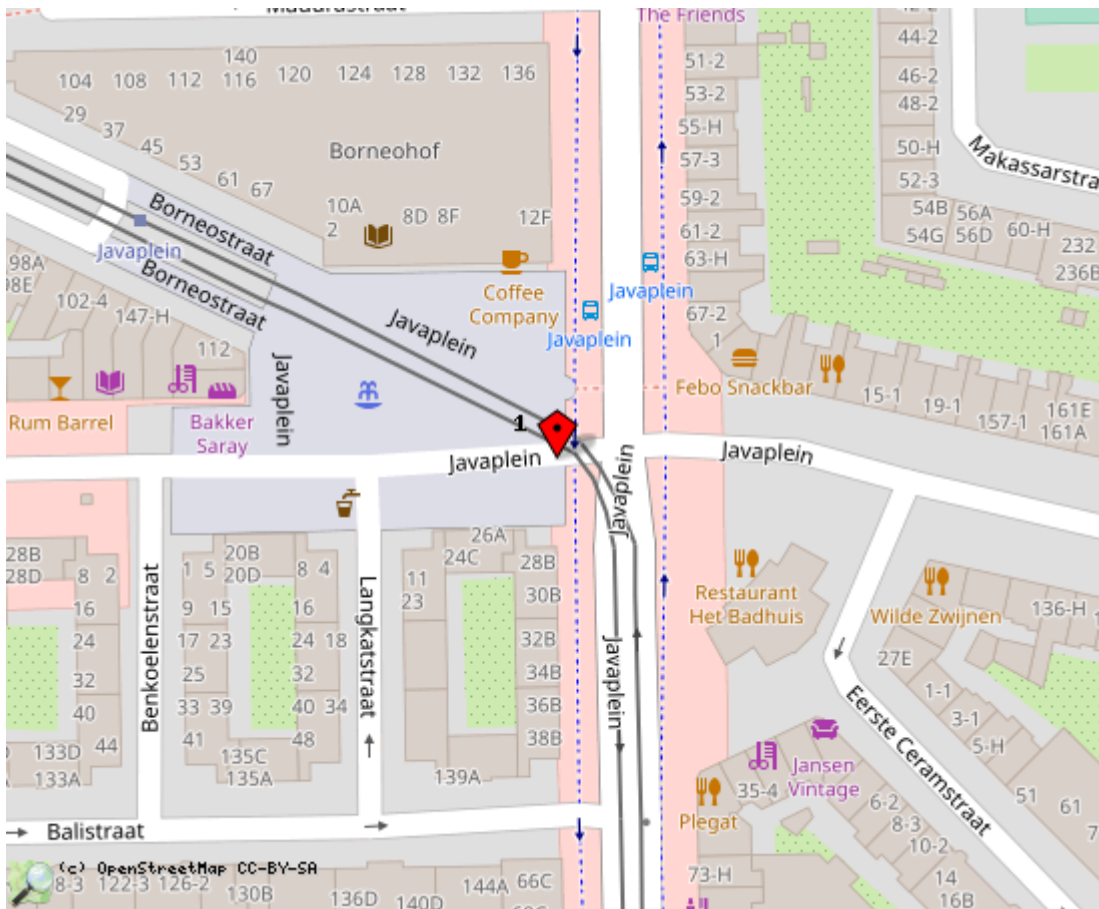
Madurastraat
The Friends
140
104 108 112 116 120 124 128 132 136
51-2
44-2
53-2
46-2
48-2
29 37 45
55-H
Borneohof
57-3
50-H
Makassarstraat
53
61 67
52-3
Borneostraat
59-2
10A
2
8D 8F
12F
54B 56A
61-2
54G 56D 60-H 232
Javaplein
63-H
236B
98A
08E
Borneostraat
Coffee Company
Javaplein
102-4
147-H
Javaplein
Javaplein
67-2
112
Javaplein
1
Febo Snackbar
15-1
19-1
161E
Rum Barrel
Bakker Saray
1
157-1
161A
Javaplein
Javaplein
Javaplein
26A
28B
24C
28B
20B
28D
8 2
1 5 20D
8 4
11
30B
Benkoelenstraat
Langkatstraat
23
Restaurant Het Badhuis
Wilde Zwijnen
136-H
16
9 15
16
32B
24
17 23
24 18
27E
34B
Javaplein
32
25
32
1-1
36B
40
33 39
40 34
Eerste Ceramstraat
3-1
38B
41
48
5-H
44
135C
133D
135A
139A
Jansen Vintage
35-4
133A
6-2
51
61
7
8-3
Plegat
Balistraat
10-2
73-H
14
(c) OpenStreetMap CC-BY-SA
16B
8-3 122-3 126-2
130B
136D 140D
144A 66C